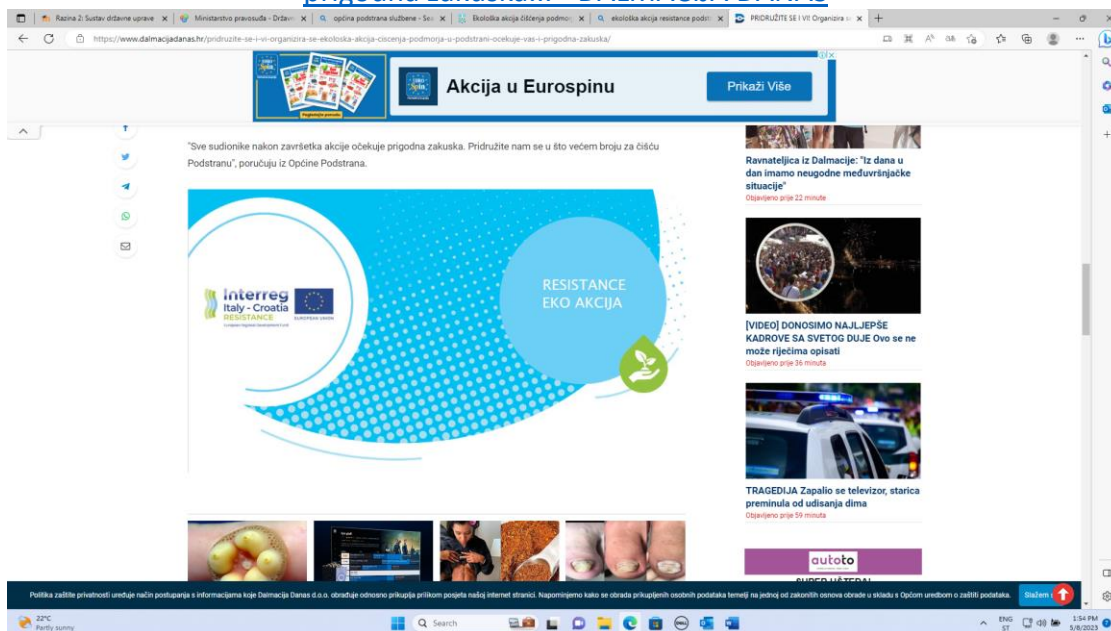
Razina 2: Sustav državne uprave | Ministarstvo pravosuđa - Držav | općina podstrana službene - Sea | Ekološka akcija čišćenja podmo | ekološka akcija resistance podst | PRIDRUŽITE SE I VI! Organizira s

https://www.dalmacijadanas.hr/pridruzite-se-i-vi-organizira-se-ekoloska-akcija-ciscenja-podmorja-u-podstrani-ocekuje-vas-i-prigodna-zakuska/

Akcija u Eurospinu

Prikaži Više

"Sve sudionike nakon završetka akcije očekuje prigodna zakuska. Pridružite nam se u što većem broju za čišću Podstranu", poručuju iz Općine Podstrana.

Interreg Italy - Croatia RESISTANCE

EUROPEAN UNION

RESISTANCE EKO AKCIJA

Ravnateljica iz Dalmacije: "Iz dana u dan imamo neugodne međuvršnjačke situacije"

Objavljeno prije 22 minute

[VIDEO] DONOSIMO NAJLJEPŠE KADROVE SA SVETOG DUJE Ovo se ne može riječima opisati

Objavljeno prije 36 minuta

TRAGEDIJA Zapalio se televizor, starica preminula od udisanja dima

Objavljeno prije 59 minuta

autoto

Politika zaštite privatnosti uređuje način postupanja s informacijama koje Dalmacija Danas d.o.o. obrađuje odnosno prikuplja prilikom posjeta našoj internet stranici. Napominjemo kako se obrada prikupljenih osobnih podataka temelji na jednoj od zakonitih osnova obrade u skladu s Općom uredbom o zaštiti podataka.

Slažem

22°C
Partly sunny

Search

ENG
ST

1:54 PM
5/8/2023